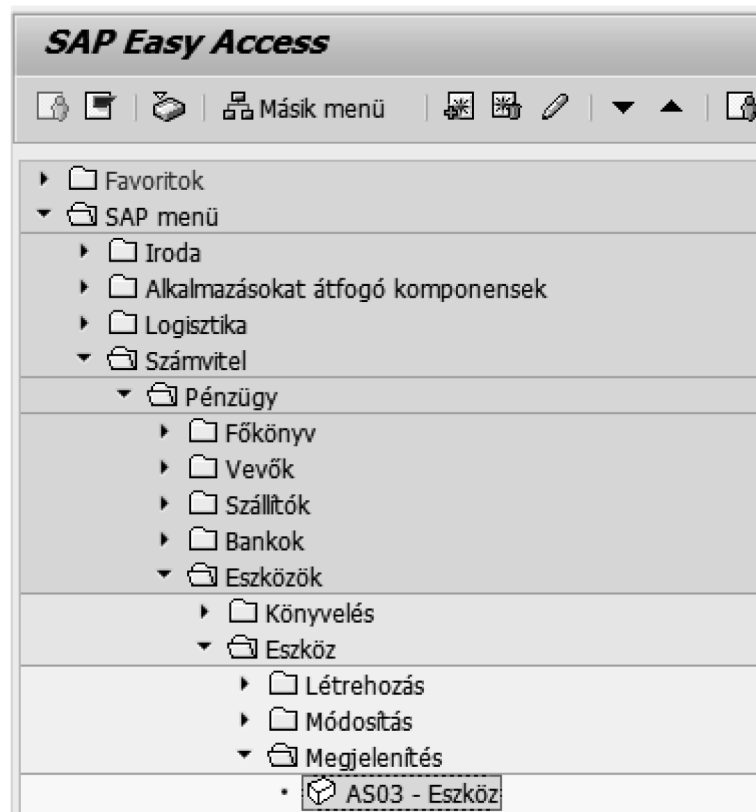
SAP Easy Access

Másik menü

Favoritok
SAP menü
Iroda
Alkalmazásokat átfogó komponensek
Logisztika
Számvitel
Pénzügy
Főkönyv
Vevők
Szállítók
Bankok
Eszközök
Könyvelés
Eszköz
Létrehozás
Módosítás
Megjelenítés
AS03 - Eszköz